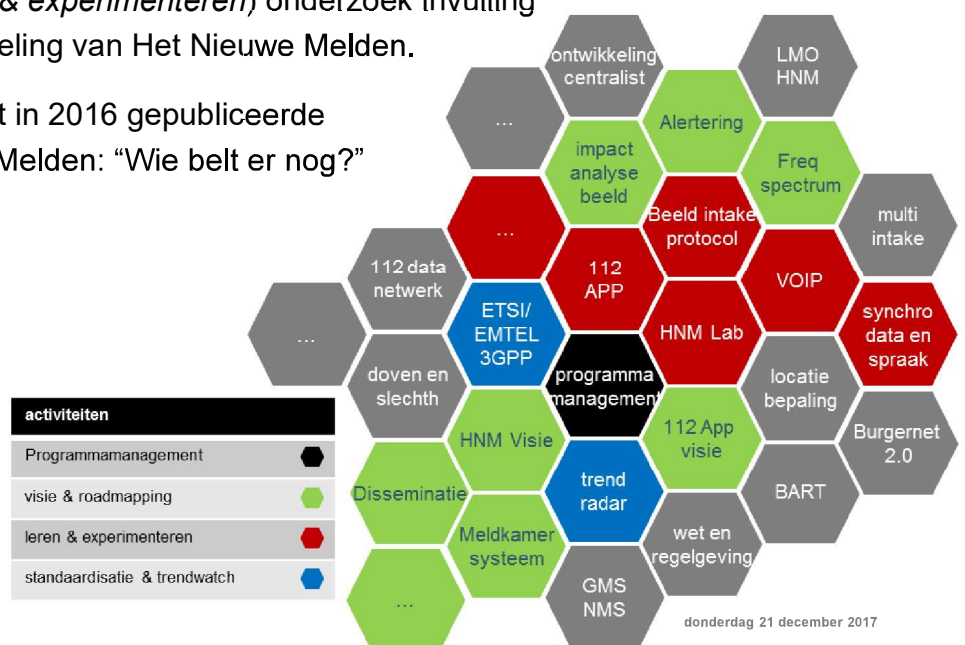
& experimenteren) onderzoek invulling
eling van Het Nieuwe Melden.

t in 2016 gepubliceerde
Melden: "Wie belt er nog?"

ontwikkeling centralist

LMO HNM

...

Alertering

impact analyse beeld

Freq spectrum

...

Beeld intake protocol

multi intake

112 data netwerk

112 APP

VOIP

...

ETSI/ EMTEL 3GPP

HNM Lab

synchro data en spraak

doven en slechth

programma management

locatie bepaling

HNM Visie

112 App visie

Burgernet 2.0

Disseminatie

trend radar

BART

Meldkamer systeem

wet en regelgeving

...

GMS NMS

| activiteiten |
|---|
| Programmamanagement |
| visie & roadmapping |
| leren & experimenteren |
| standaardisatie & trendwatch |

donderdag 21 december 2017